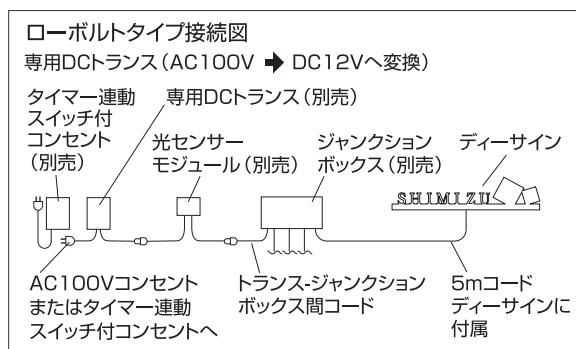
ローボルトタイプ接続図

専用DCトランス（AC100V ➜ DC12Vへ変換）

タイマー連動スイッチ付コンセント（別売）

専用DCトランス（別売）

光センサーモジュール（別売）

ジャンクションボックス（別売）

ディーサイン

SHIMIZU

AC100Vコンセントまたはタイマー連動スイッチ付コンセントへ

トランス-ジャンクションボックス間コード

5mコードディーサインに付属